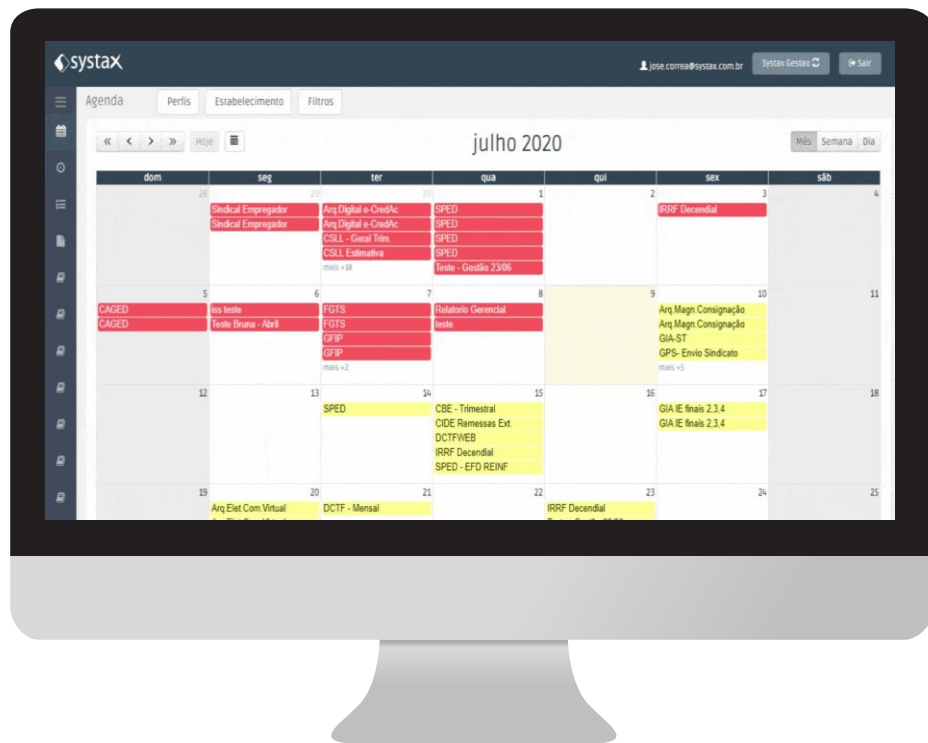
systax

jose.correa@systax.com.br Systax Gestão Sair

Agenda Perfis Estabelecimento Filtros

« ‹ › » Hoje

julho 2020

Mês Semana Dia

| dom | seg | ter | qua | qui | sex | sáb |
|---|---|---|---|---|---|---|
| 28 | 29 Sindical Empregador Sindical Empregador | 30 Arq.Digital e-CredAc Arq.Digital e-CredAc CSLL - Geral Trim. CSLL Estimativa mais +18 | 1 SPED SPED SPED SPED Teste - Gestão 23/06 | 2 | 3 IRRF Decendial | 4 |
| 5 CAGED CAGED | 6 iss teste Teste Bruna - Abril | 7 FGTS FGTS GFIP GFIP mais +2 | 8 Relatorio Gerencial teste | 9 | 10 Arq.Magn.Consignação Arq.Magn.Consignação GIA-ST GPS- Envio Sindicato mais +5 | 11 |
| 12 | 13 | 14 SPED | 15 CBE - Trimestral CIDE Remessas Ext. DCTFWEB IRRF Decendial SPED - EFD REINF | 16 | 17 GIA IE finais 2,3,4 GIA IE finais 2,3,4 | 18 |
| 19 | 20 Arq.Elet.Com.Virtual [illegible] | 21 DCTF - Mensal | 22 | 23 IRRF Decendial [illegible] | 24 | 25 |